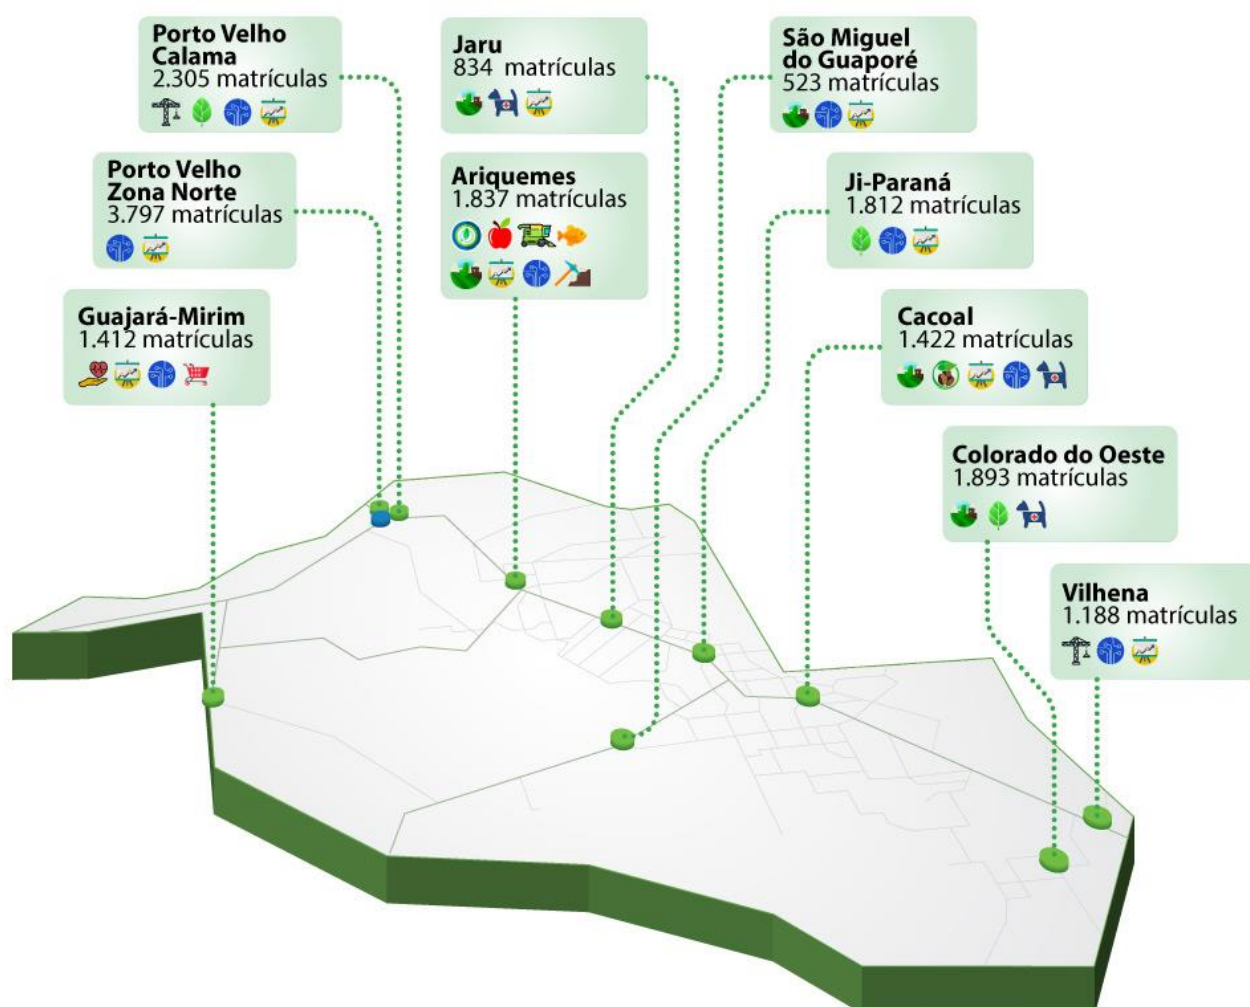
Porto Velho Calama
2.305 matrículas

Jaru
834 matrículas

São Miguel do Guaporé
523 matrículas

Porto Velho Zona Norte
3.797 matrículas

Ariquemes
1.837 matrículas

Ji-Paraná
1.812 matrículas

Guajará-Mirim
1.412 matrículas

Cacoal
1.422 matrículas

Colorado do Oeste
1.893 matrículas

Vilhena
1.188 matrículas